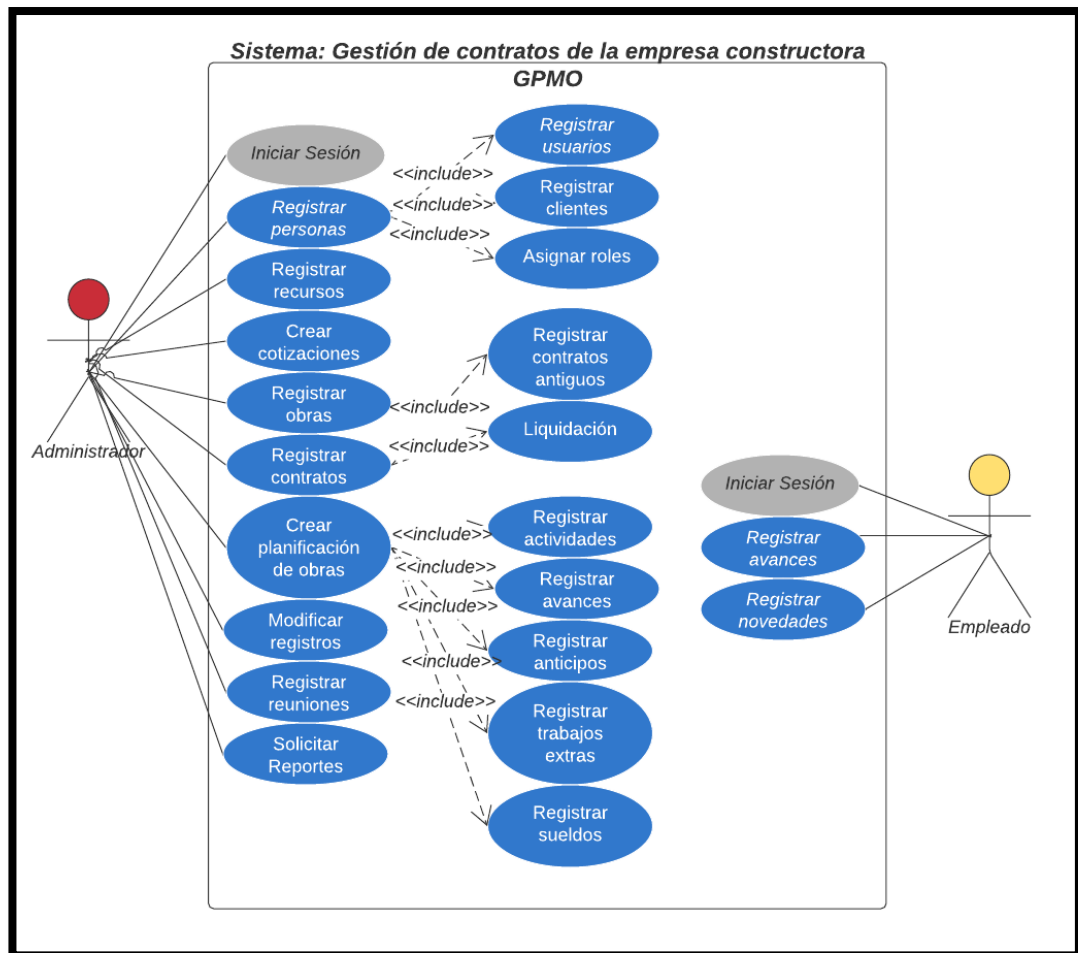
Sistema: Gestión de contratos de la empresa constructora GPMO

Iniciar Sesión

Registrar personas

Registrar recursos

Crear cotizaciones

Registrar obras

Registrar contratos

Crear planificación de obras

Modificar registros

Registrar reuniones

Solicitar Reportes

<<include>>

<<include>>

<<include>>

Registrar usuarios

Registrar clientes

Asignar roles

<<include>>

<<include>>

Registrar contratos antiguos

Liquidación

<<include>>

<<include>>

<<include>>

<<include>>

<<include>>

Registrar actividades

Registrar avances

Registrar anticipos

Registrar trabajos extras

Registrar sueldos

Administrador

Iniciar Sesión

Registrar avances

Registrar novedades

Empleado